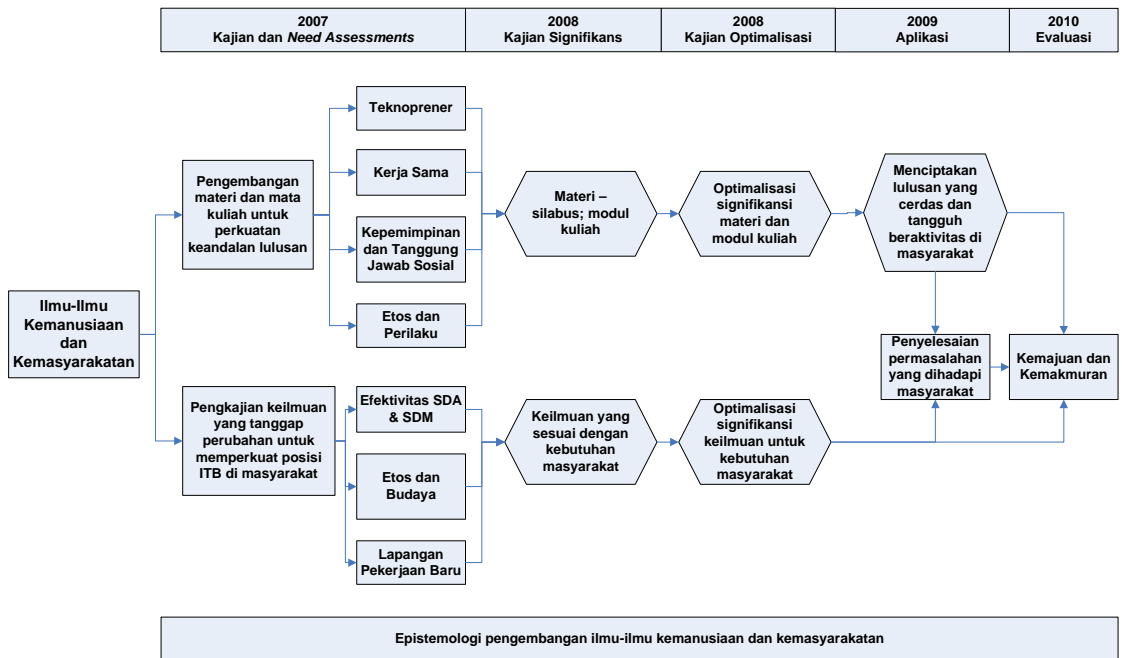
| 2007 Kajian dan *Need Assessments* | 2008 Kajian Signifikans | 2008 Kajian Optimalisasi | 2009 Aplikasi | 2010 Evaluasi |
|---|---|---|---|---|

Ilmu-Ilmu Kemanusiaan dan Kemasyarakatan

Pengembangan materi dan mata kuliah untuk perkuatan keandalan lulusan

Teknoprener

Kerja Sama

Kepemimpinan dan Tanggung Jawab Sosial

Etos dan Perilaku

Materi – silabus; modul kuliah

Optimalisasi signifikansi materi dan modul kuliah

Menciptakan lulusan yang cerdas dan tangguh beraktivitas di masyarakat

Pengkajian keilmuan yang tanggap perubahan untuk memperkuat posisi ITB di masyarakat

Efektivitas SDA & SDM

Etos dan Budaya

Lapangan Pekerjaan Baru

Keilmuan yang sesuai dengan kebutuhan masyarakat

Optimalisasi signifikansi keilmuan untuk kebutuhan masyarakat

Penyelesaian permasalahan yang dihadapi masyarakat

Kemajuan dan Kemakmuran

Epistemologi pengembangan ilmu-ilmu kemanusiaan dan kemasyarakatan